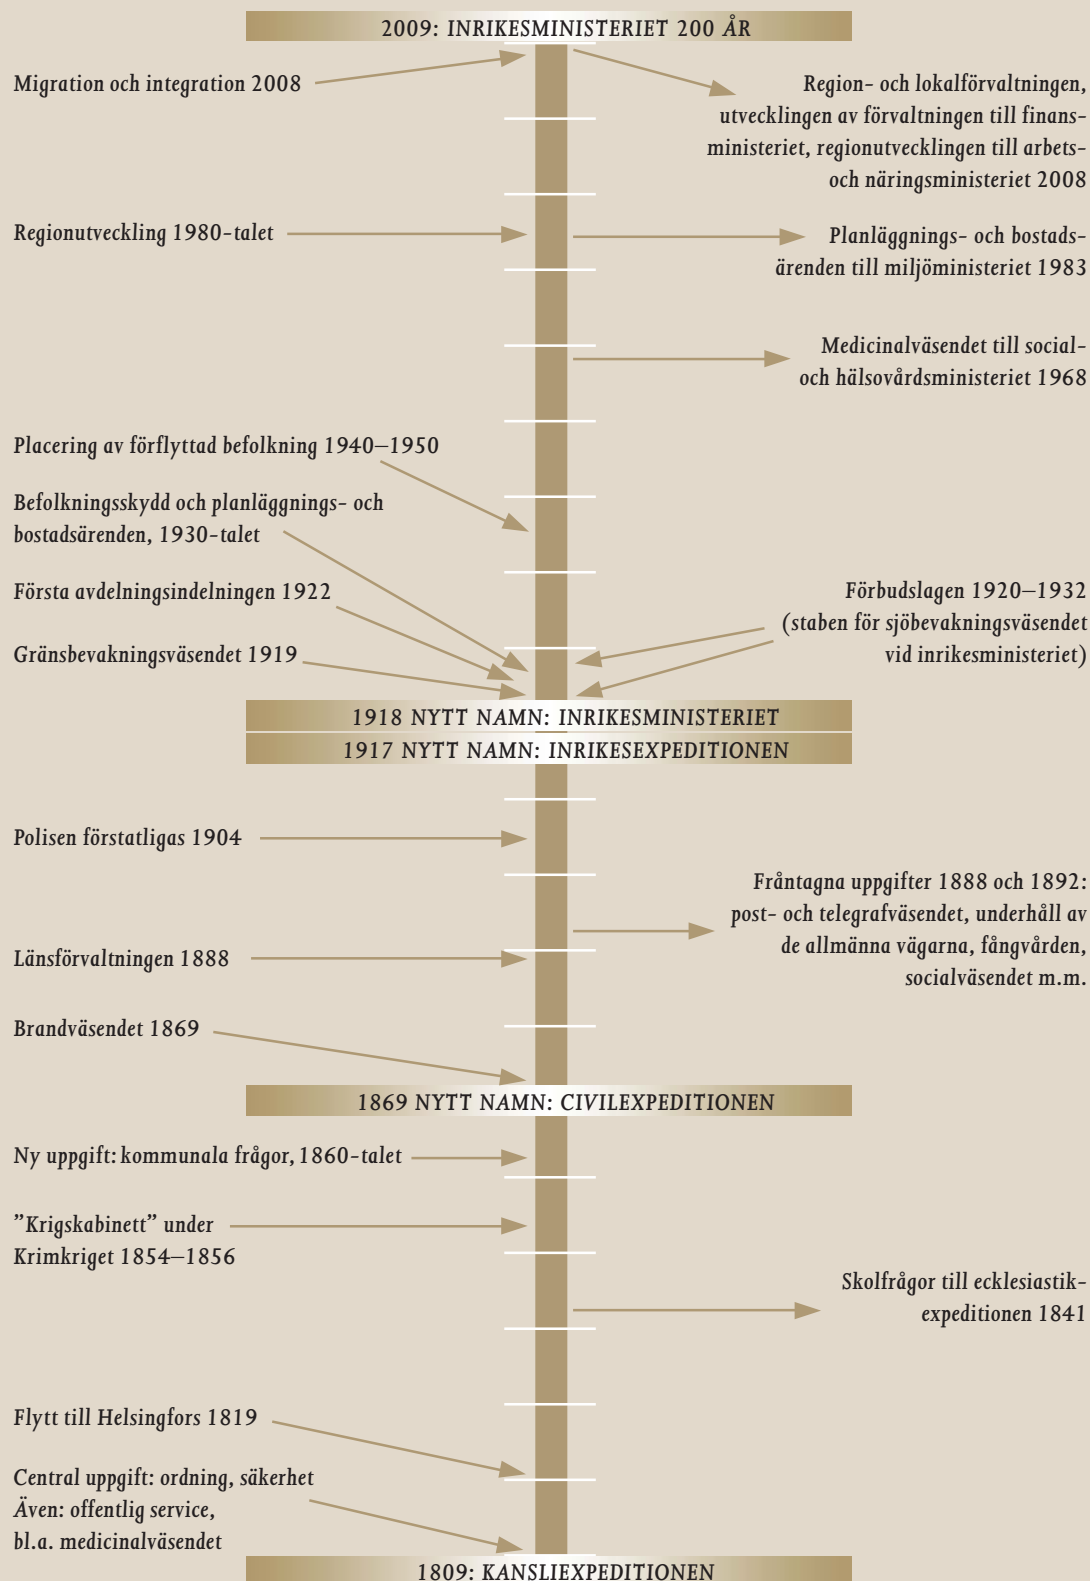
2009: INRIKESMINISTERIET 200 ÅR

Migration och integration 2008

Region- och lokalförvaltningen, utvecklingen av förvaltningen till finansministeriet, regionutvecklingen till arbets- och näringsministeriet 2008

Regionutveckling 1980-talet

Planläggnings- och bostadsärenden till miljöministeriet 1983

Medicinalväsendet till social- och hälsovårdsministeriet 1968

Placering av förflyttad befolkning 1940–1950

Befolkningsskydd och planläggnings- och bostadsärenden, 1930-talet

Första avdelningsindelningen 1922

Förbudslagen 1920–1932 (staben för sjöbevakningsväsendet vid inrikesministeriet)

Gränsbevakningsväsendet 1919

1918 NYTT NAMN: INRIKESMINISTERIET

1917 NYTT NAMN: INRIKESEXPEDITIONEN

Polisen förstatligas 1904

Fråntagna uppgifter 1888 och 1892: post- och telegrafväsendet, underhåll av de allmänna vägarna, fångvården, socialväsendet m.m.

Länsförvaltningen 1888

Brandväsendet 1869

1869 NYTT NAMN: CIVILEXPEDITIONEN

Ny uppgift: kommunala frågor, 1860-talet

”Krigskabinett” under Krimkriget 1854–1856

Skolfrågor till ecklesiastikexpeditionen 1841

Flytt till Helsingfors 1819

Central uppgift: ordning, säkerhet
Även: offentlig service, bl.a. medicinalväsendet

1809: KANSLIEXPEDITIONEN